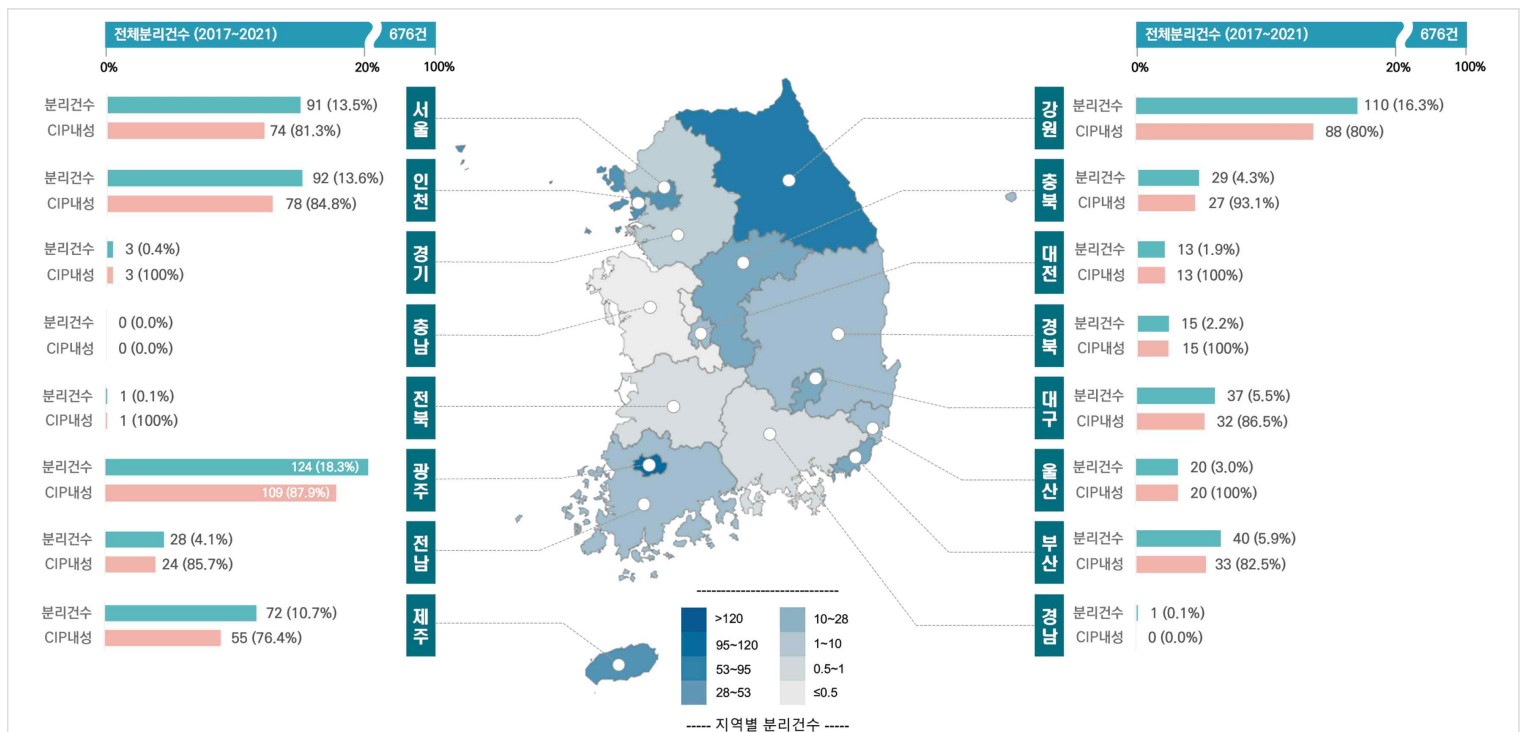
전체분리건수 (2017~2021) 676건
0% 20% 100%

서울
분리건수 91 (13.5%)
CIP내성 74 (81.3%)

인천
분리건수 92 (13.6%)
CIP내성 78 (84.8%)

경기
분리건수 3 (0.4%)
CIP내성 3 (100%)

충남
분리건수 0 (0.0%)
CIP내성 0 (0.0%)

전북
분리건수 1 (0.1%)
CIP내성 1 (100%)

광주
분리건수 124 (18.3%)
CIP내성 109 (87.9%)

전남
분리건수 28 (4.1%)
CIP내성 24 (85.7%)

제주
분리건수 72 (10.7%)
CIP내성 55 (76.4%)

전체분리건수 (2017~2021) 676건
0% 20% 100%

강원
분리건수 110 (16.3%)
CIP내성 88 (80%)

충북
분리건수 29 (4.3%)
CIP내성 27 (93.1%)

대전
분리건수 13 (1.9%)
CIP내성 13 (100%)

경북
분리건수 15 (2.2%)
CIP내성 15 (100%)

대구
분리건수 37 (5.5%)
CIP내성 32 (86.5%)

울산
분리건수 20 (3.0%)
CIP내성 20 (100%)

부산
분리건수 40 (5.9%)
CIP내성 33 (82.5%)

경남
분리건수 1 (0.1%)
CIP내성 0 (0.0%)

>120
95~120
53~95
28~53
10~28
1~10
0.5~1
≤0.5

----- 지역별 분리건수 -----